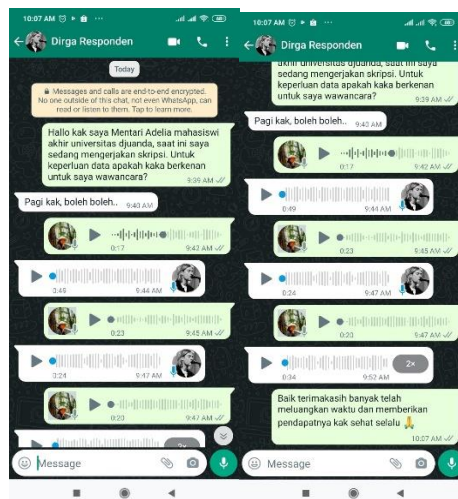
10:07 AM

Dirga Responden

Today

🔒 Messages and calls are end-to-end encrypted. No one outside of this chat, not even WhatsApp, can read or listen to them. Tap to learn more.

Hallo kak saya Mentari Adelia mahasiswi akhir universitas djuanda, saat ini saya sedang mengerjakan skripsi. Untuk keperluan data apakah kaka berkenan untuk saya wawancara?
9:39 AM

Pagi kak, boleh boleh.. 9:40 AM

0:17 9:42 AM

3:49 9:44 AM

0:23 9:45 AM

2:24 9:47 AM

Message

10:07 AM

Dirga Responden

akhir universitas djuanda, saat ini saya sedang mengerjakan skripsi. Untuk keperluan data apakah kaka berkenan untuk saya wawancara?
9:39 AM

Pagi kak, boleh boleh.. 9:40 AM

0:17 9:42 AM

0:49 9:44 AM

0:23 9:45 AM

0:24 9:47 AM

0:23 9:47 AM

0:34 9:52 AM

2x

Baik terimakasih banyak telah meluangkan waktu dan memberikan pendapatnya kak sehat selalu 🙏
10:07 AM

Message